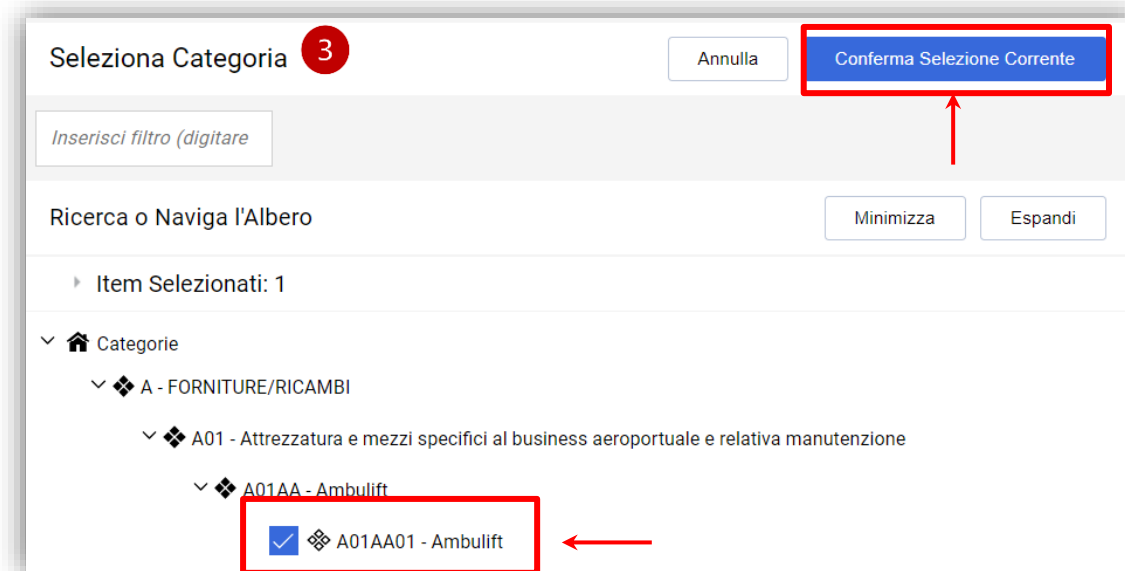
Seleziona Categoria 3

Annulla

Conferma Selezione Corrente

Inserisci filtro (digitare

Ricerca o Naviga l'Albero

Minimizza

Espandi

Item Selezionati: 1

Categorie

A - FORNITURE/RICAMBI

A01 - Attrezzatura e mezzi specifici al business aeroportuale e relativa manutenzione

A01AA - Ambulift

A01AA01 - Ambulift